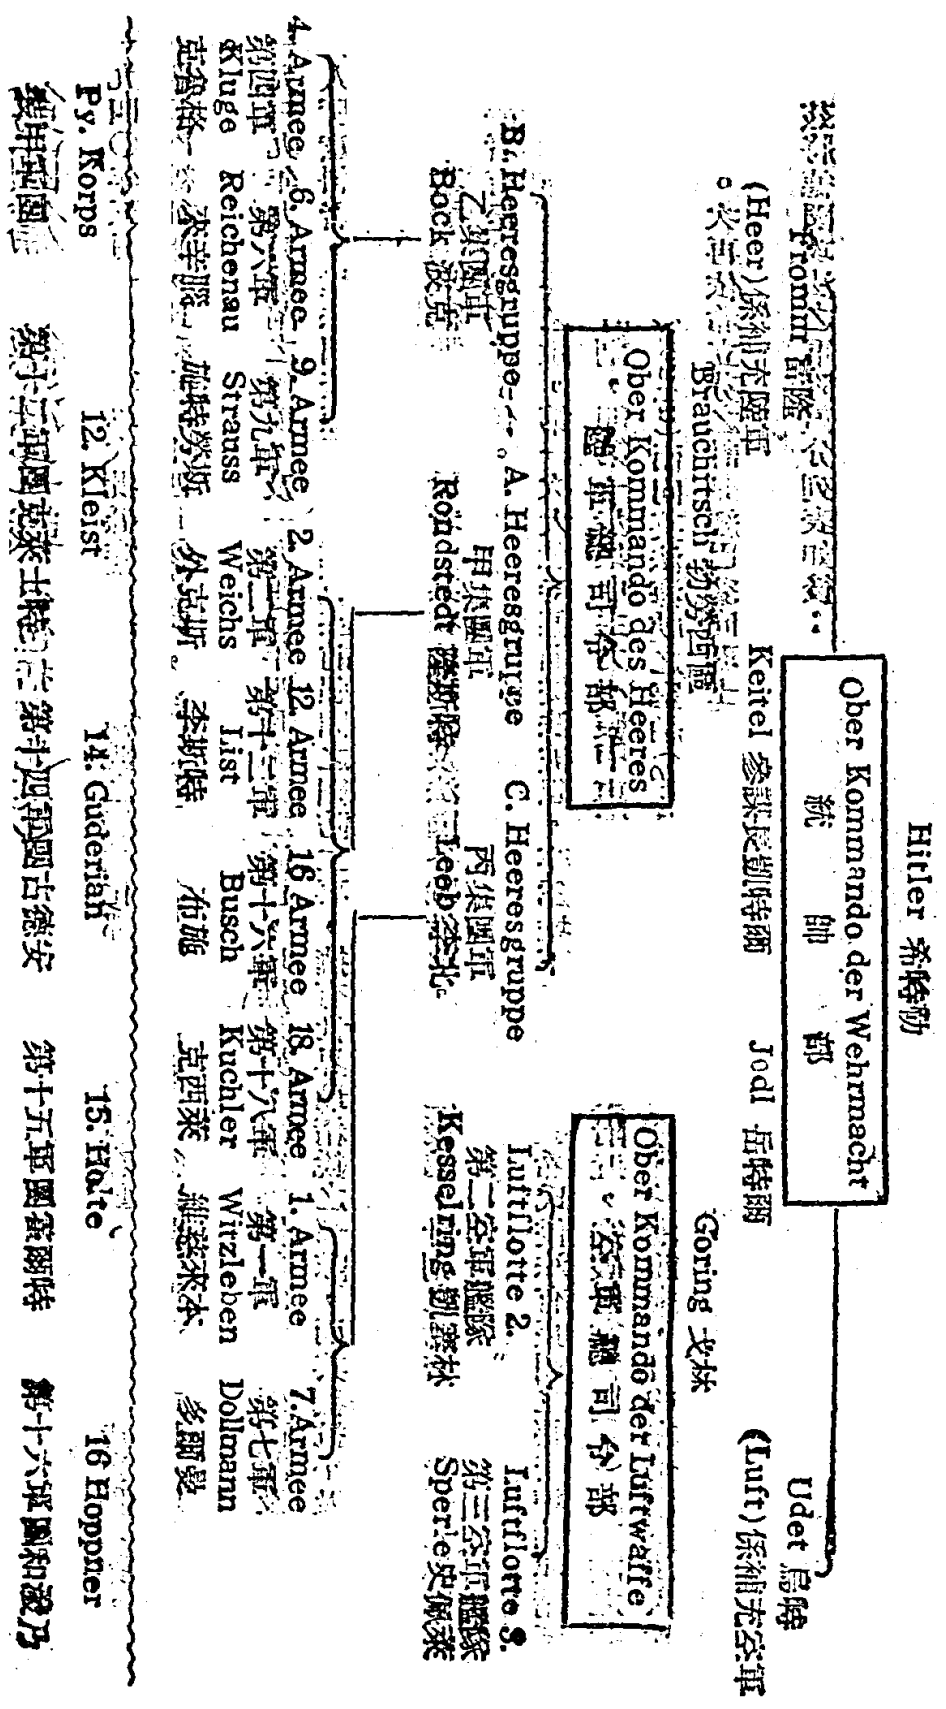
Hitler 希特勒

Ober Kommando der Wehrmacht
統帥部

Keitel 參謀長凱特爾　Jodl 吾特爾

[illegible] Fromm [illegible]

(Heer)係指陸軍
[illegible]

Brauchitsch 勃勞希區

Ober Kommando des Heeres
陸軍總司令部

B. Heeresgruppe 乙集團軍 Bock 波克
A. Heeresgruppe 甲集團軍 Röndstedt 倫斯德
C. Heeresgruppe 丙集團軍 Leeb 李北

4. Armee 第四軍 Kluge 克魯格
6. Armee 第六軍 Reichenau 來希腦
9. Armee 第九軍 Strauss 施特勞斯
2. Armee 第二軍 Weichs 外克斯
12. Armee 第十二軍 List 李斯特
16 Armee 第十六軍 Busch 布施
18. Armee 第十八軍 Kuchler 克西萊
1. Armee 第一軍 Witzleben 維茲來本
7. Armee 第七軍 Dollmann 多爾曼

Goring 戈林
Udet 烏特
(Luft)係指空軍

Ober Kommando der Luftwaffe
空軍總司令部

Luftflotte 2. 第二空軍艦隊 Kesselring 凱塞林
Luftflotte 3. 第三空軍艦隊 Sperle 史佩萊

Py. Korps 裝甲軍團
12. Kleist 第十二軍團克萊士特
14. Guderian 第十四軍團古德安
15. Hote 第十五軍團霍爾特
16 Hoppner 第十六軍團和潑乃